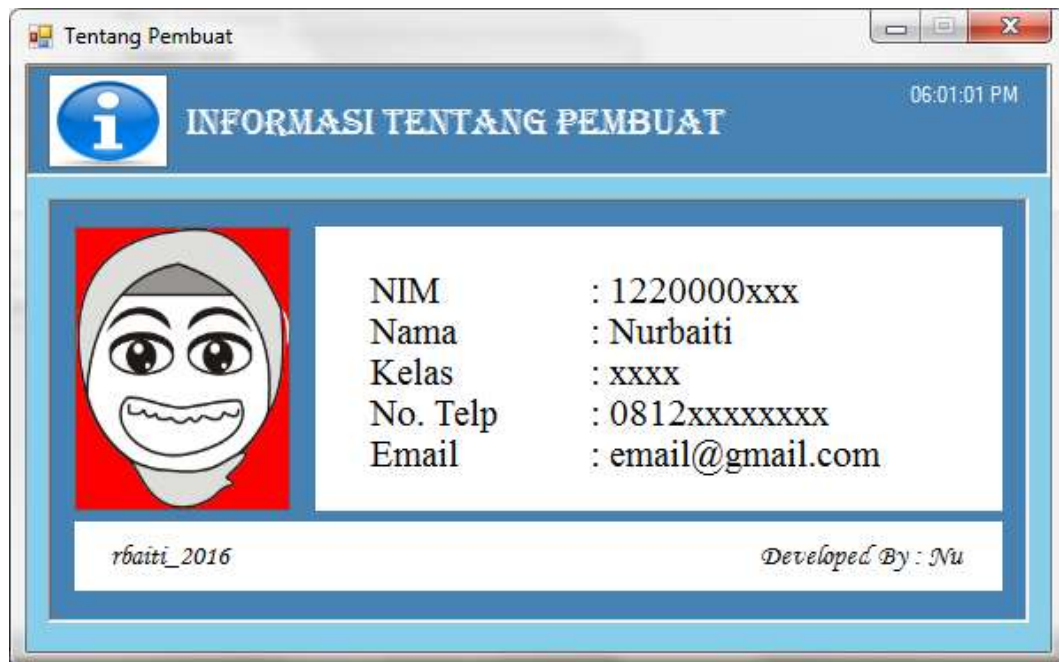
Tentang Pembuat

INFORMASI TENTANG PEMBUAT

06:01:01 PM

| NIM | : 1220000xxx |
|---|---|
| Nama | : Nurbaiti |
| Kelas | : xxxx |
| No. Telp | : 0812xxxxxxxx |
| Email | : email@gmail.com |

rbaiti_2016

Developed By : Nu